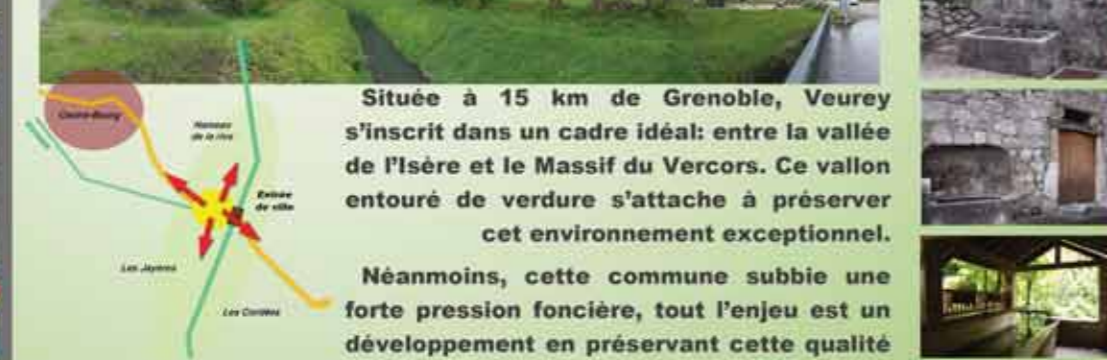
Centre-Bourg

Hameau de la rive

Entrée de ville

Les Jayères

Les Cordées

Située à 15 km de Grenoble, Veurey s'inscrit dans un cadre idéal: entre la vallée de l'Isère et le Massif du Vercors. Ce vallon entouré de verdure s'attache à préserver cet environnement exceptionnel.

Néanmoins, cette commune subbie une forte pression foncière, tout l'enjeu est un développement en préservant cette qualité